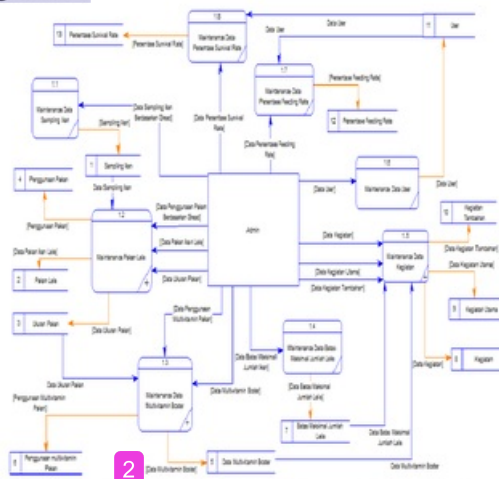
1.8
Maintenance Data Persentase Survival Rate
13 Persentase Survival Rate
[Persentase Survival Rate]
Data User
Data User
11 User
1.1
Maintenance Data Sampling Ikan
[Sampling Ikan]
Data Sampling Ikan Berdasarkan Ulang
1.7
Maintenance Data Persentase Feeding Rate
[Persentase Feeding Rate]
12 Persentase Feeding Rate
[Data Persentase Survival Rate]
[Data Persentase Feeding Rate]
1 Sampling Ikan
Data Sampling Ikan
4 Penggunaan Pakan
[Penggunaan Pakan]
1.2
Maintenance Pakan Lele
[Data Penggunaan Pakan Berdasarkan Ulang]
[Data Pakan Ikan Lele]
[Data Ukuran Pakan]
[Data Pakan Ikan Lele]
2 Pakan Lele
3 Ukuran Pakan
[Data Ukuran Pakan]
Admin
[Data User]
1.6
Maintenance Data User
[Data User]
[Data Kegiatan]
[Data Kegiatan Utama]
[Data Kegiatan Tambahan]
1.5
Maintenance Data Kegiatan
10 Kegiatan Tambahan
[Data Kegiatan Tambahan]
[Data Kegiatan Utama]
9 Kegiatan Utama
[Data Kegiatan]
8 Kegiatan
[Data Penggunaan Multivitamin Pakan]
[Data Batas Maksimal Jumlah Ikan]
1.4
Maintenance Data Batas Maksimal Jumlah Lele
[Data Batas Maksimal Jumlah Lele]
7 Batas Maksimal Jumlah Lele
Data Batas Maksimal Jumlah Lele
Data Ukuran Pakan
[Penggunaan Multivitamin Pakan]
1.3
Maintenance Data Multivitamin Bobot
[Data Multivitamin Bobot]
6 Penggunaan multivitamin Pakan
2
[Data Multivitamin Bobot]
5 Data Multivitamin Bobot
Data Multivitamin Bobot